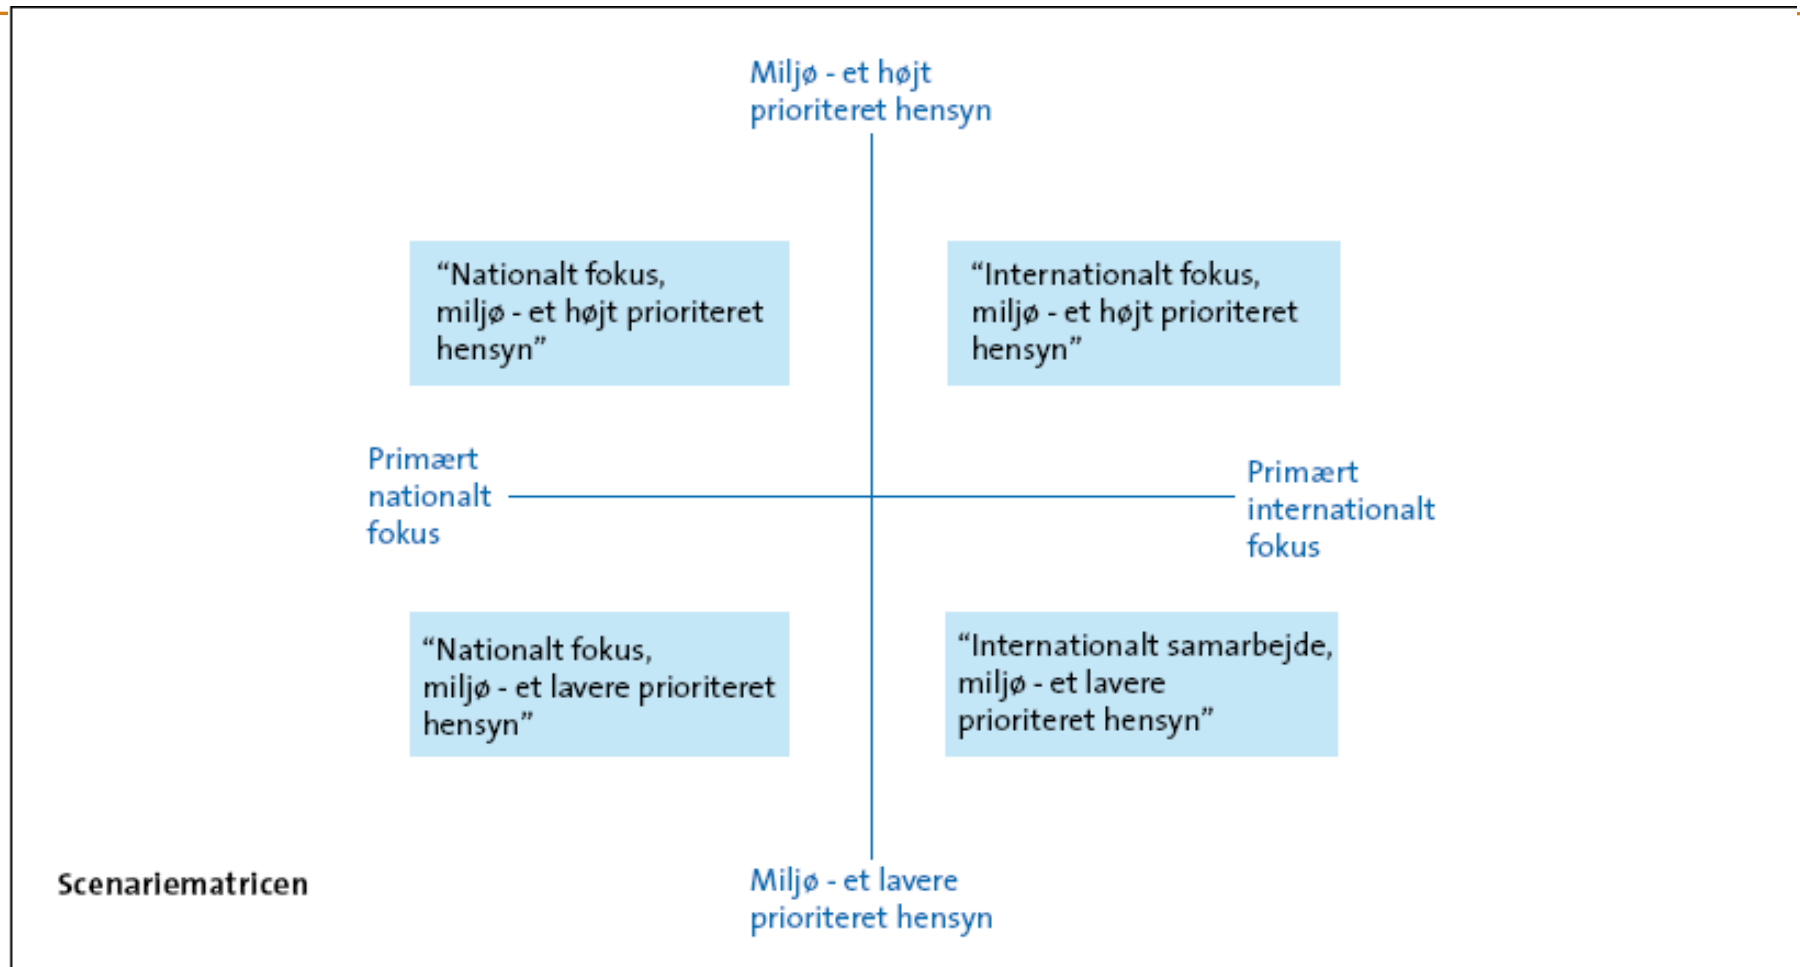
Miljø - et højt prioriteret hensyn

"Nationalt fokus, miljø - et højt prioriteret hensyn"

"Internationalt fokus, miljø - et højt prioriteret hensyn"

Primært nationalt fokus

Primært internationalt fokus

"Nationalt fokus, miljø - et lavere prioriteret hensyn"

"Internationalt samarbejde, miljø - et lavere prioriteret hensyn"

Scenariematricen

Miljø - et lavere prioriteret hensyn